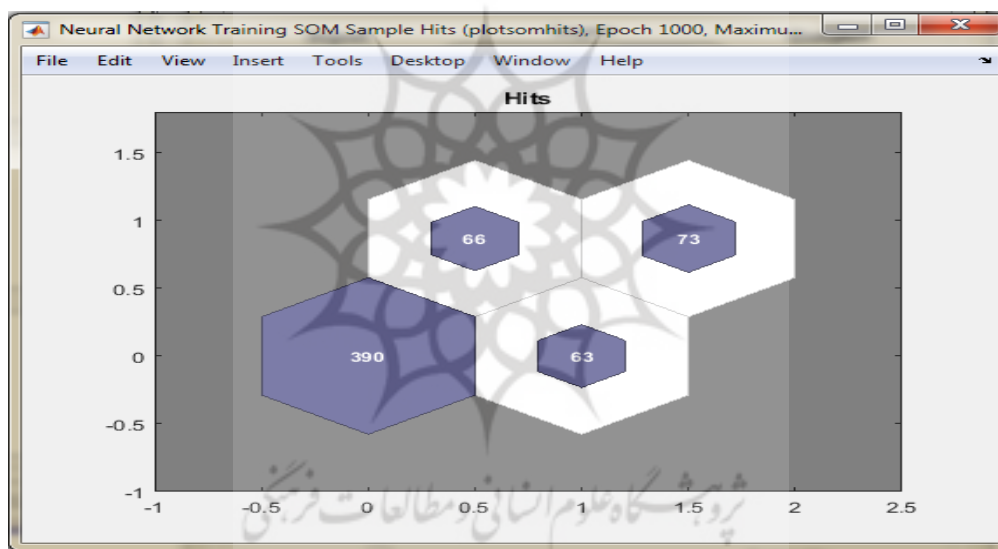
Neural Network Training SOM Sample Hits (plotsomhits), Epoch 1000, Maximu...

File Edit View Insert Tools Desktop Window Help

Hits

1.5
1
0.5
0
-0.5
-1

-1 -0.5 0 0.5 1 1.5 2 2.5

66
73
390
63

پژوهشگاه علوم انسانی و مطالعات فرهنگی